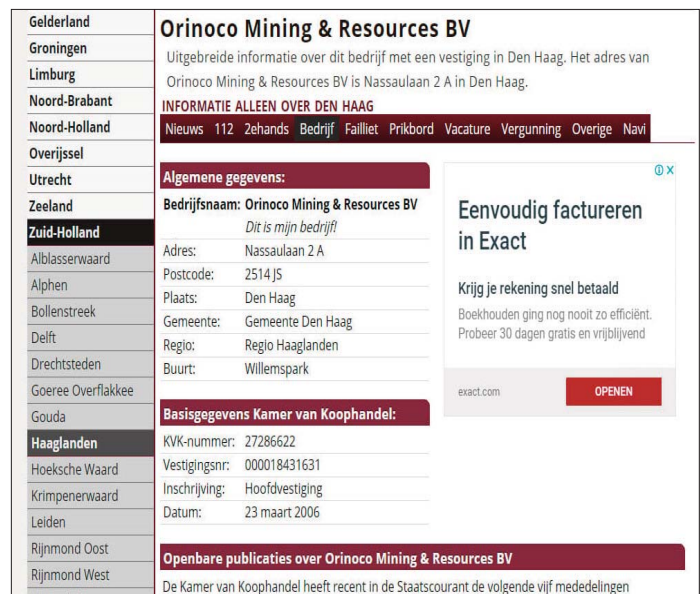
Gelderland
Groningen
Limburg
Noord-Brabant
Noord-Holland
Overijssel
Utrecht
Zeeland
Zuid-Holland
Alblasserwaard
Alphen
Bollenstreek
Delft
Drechtsteden
Goeree Overflakkee
Gouda
Haaglanden
Hoeksche Waard
Krimpenerwaard
Leiden
Rijnmond Oost
Rijnmond West

# Orinoco Mining & Resources BV

Uitgebreide informatie over dit bedrijf met een vestiging in Den Haag. Het adres van Orinoco Mining & Resources BV is Nassaulaan 2 A in Den Haag.

INFORMATIE ALLEEN OVER DEN HAAG

Nieuws 112 2ehands Bedrijf Failliet Prikbord Vacature Vergunning Overige Navi

Algemene gegevens:

| | |
|---|---|
| Bedrijfsnaam: | Orinoco Mining & Resources BV |
| | Dit is mijn bedrijf! |
| Adres: | Nassaulaan 2 A |
| Postcode: | 2514 JS |
| Plaats: | Den Haag |
| Gemeente: | Gemeente Den Haag |
| Regio: | Regio Haaglanden |
| Buurt: | Willemspark |

Basisgegevens Kamer van Koophandel:

| | |
|---|---|
| KVK-nummer: | 27286622 |
| Vestigingsnr: | 000018431631 |
| Inschrijving: | Hoofdvestiging |
| Datum: | 23 maart 2006 |

Eenvoudig factureren in Exact

Krijg je rekening snel betaald

Boekhouden ging nog nooit zo efficiënt. Probeer 30 dagen gratis en vrijblijvend

exact.com

OPENEN

Openbare publicaties over Orinoco Mining & Resources BV

De Kamer van Koophandel heeft recent in de Staatscourant de volgende vijf mededelingen